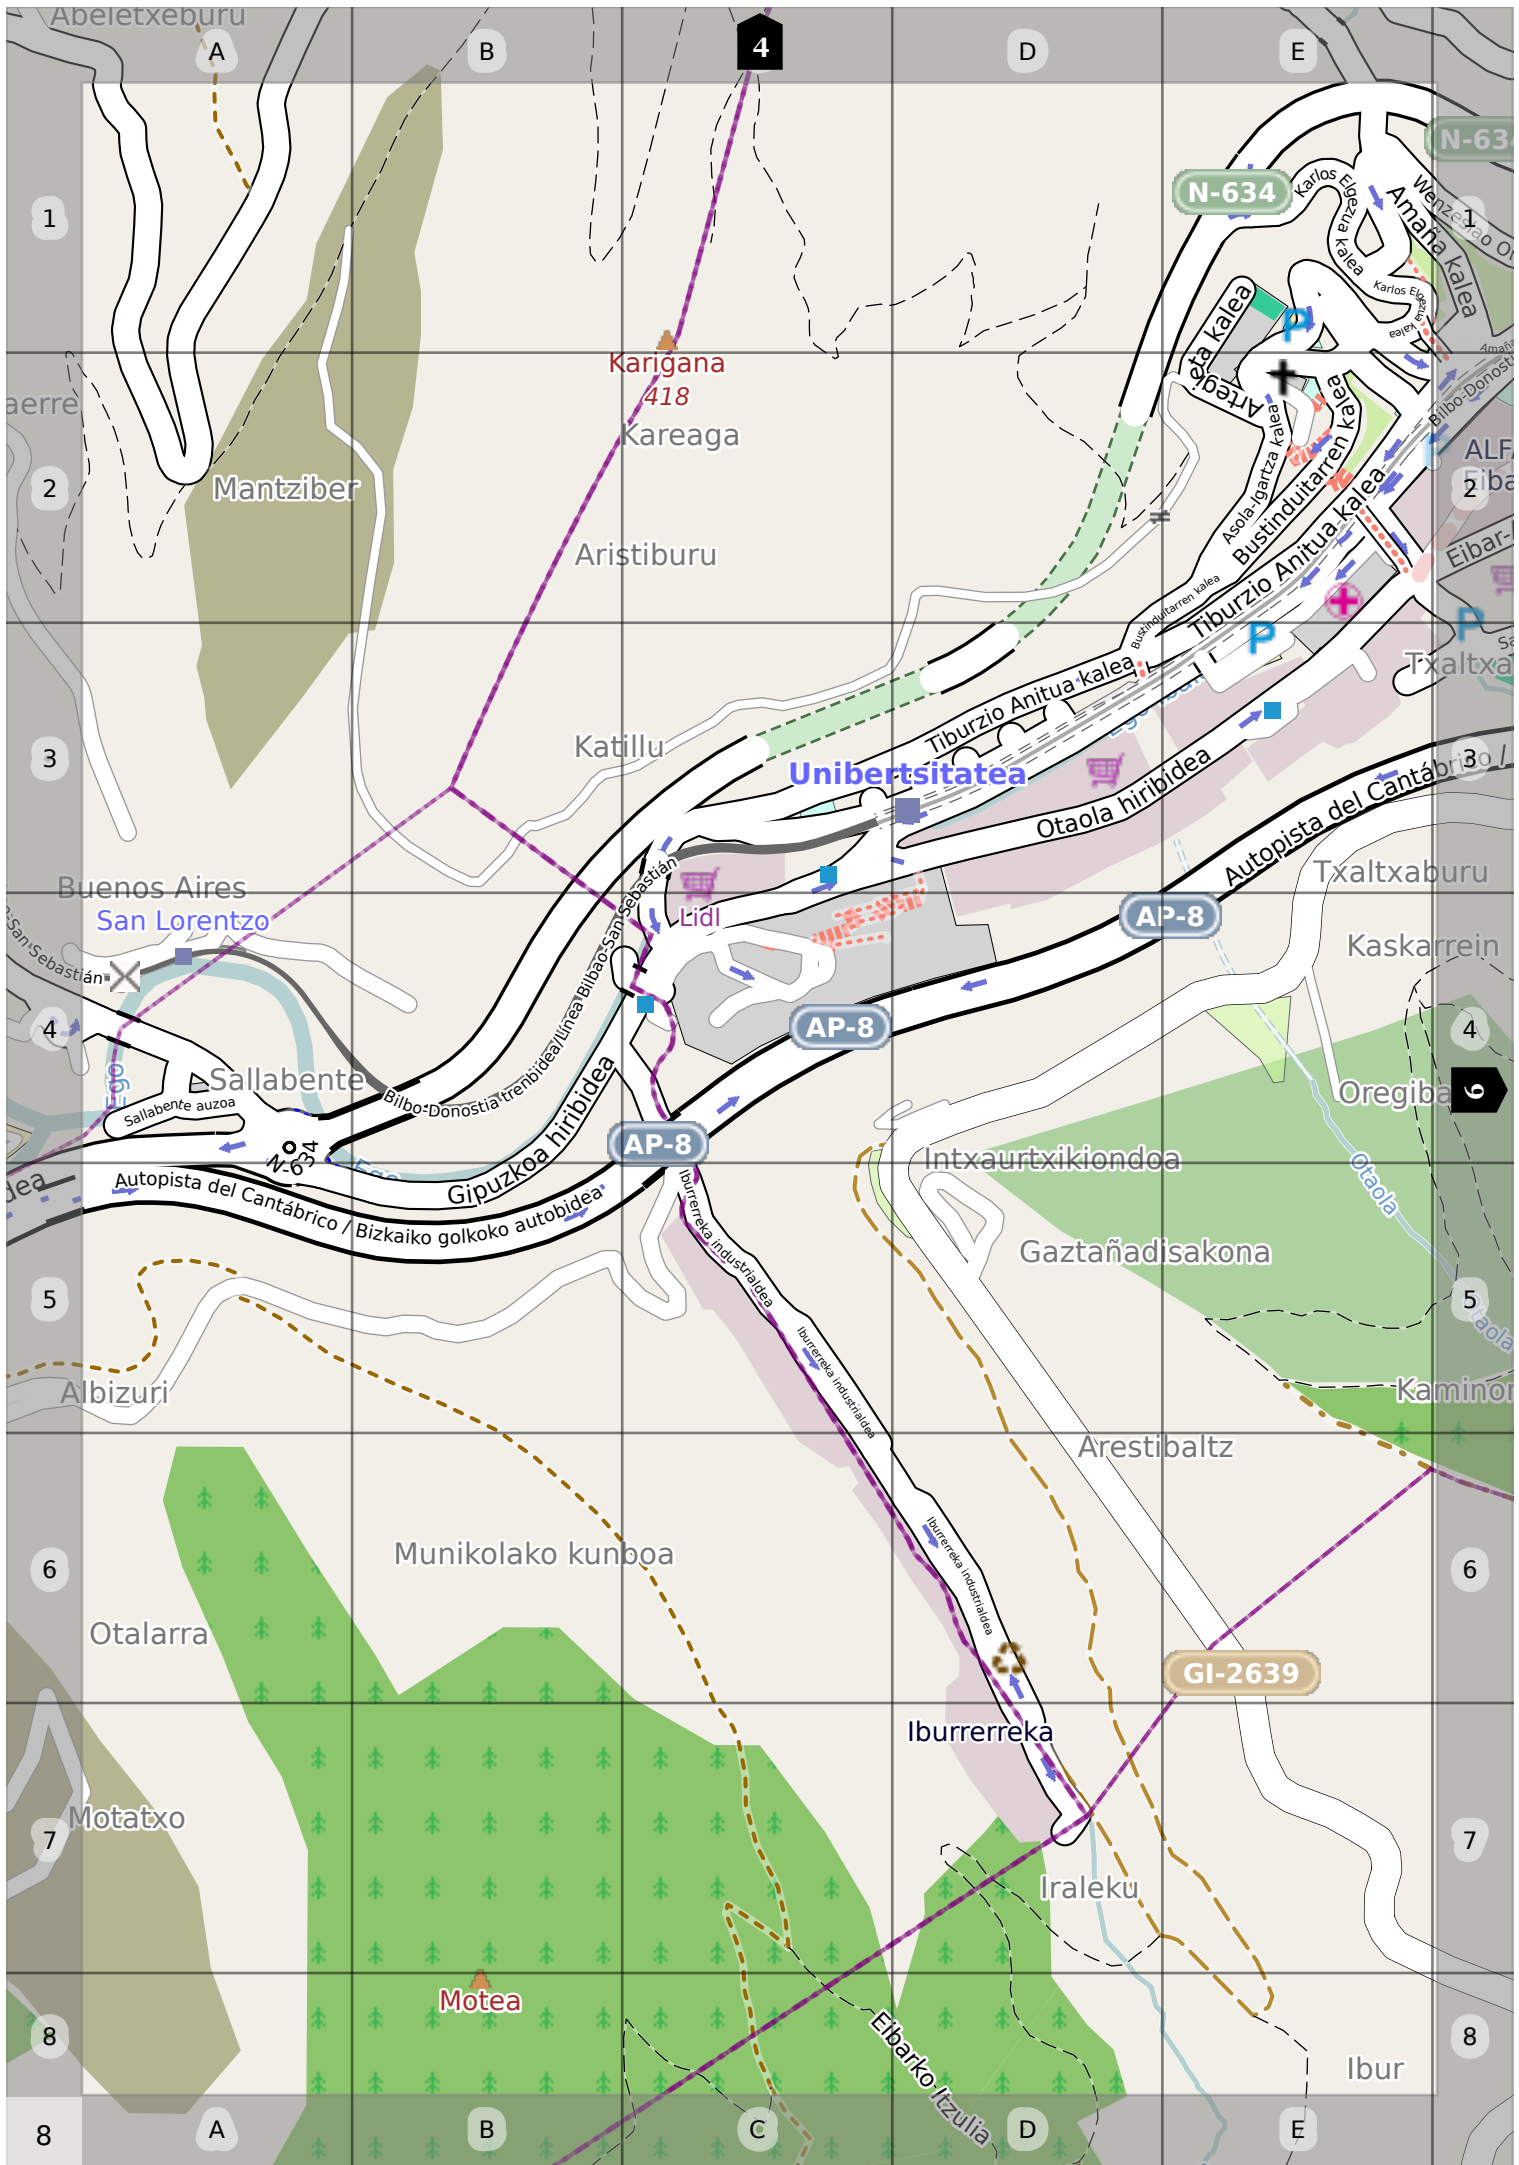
Abeletxeburu
A
B
4
D
E
N-634
N-634
Karlos Elgezua Kalea
Amaña Kalea
Wenzeslao Or
Karlos Elg
1
1
Arteagaeta kalea
Asola-Igartza kalea
Bustinduitarren kalea
Tiburzio Anitua kalea
Bustinduitarren kalea
Bilbo-Donosti
Amaña
ALFA
Eiba
Eibar-
P
P
P
P
Karigana
418
Kareaga
aerre
2
2
Mantziber
Aristiburu
Txaltxa
Tiburzio Anitua kalea
Katillu
3
3
Unibertsitatea
Otaola hiribidea
Autopista del Cantábrico /
Txaltxaburu
Buenos Aires
San Lorentzo
Lidl
Bilbao-San Sebastián
AP-8
Kaskarrein
San Sebastián
4
4
AP-8
Bilbao-San Sebastián/Línea
Sallabente
Sallabente auzoa
Bilbo-Donostia trenbidea
Gipuzkoa hiribidea
Oregiba
6
Ego
AP-8
N-634
Intxaurtxikiondoa
Autopista del Cantábrico / Bizkaiko golkoko autobidea
Iburrerreka industrialdea
Otaola
Gaztañadisakona
5
5
Iburrerreka industrialdea
Albizuri
Kaminor
Arestibaltz
Munikolako kunboa
Iburrerreka industrialdea
6
6
Otalarra
GI-2639
Iburrerreka
Motatxo
7
7
Iraleku
Motea
Elbarko Itzulia
8
8
Ibur
8
A
B
C
D
E